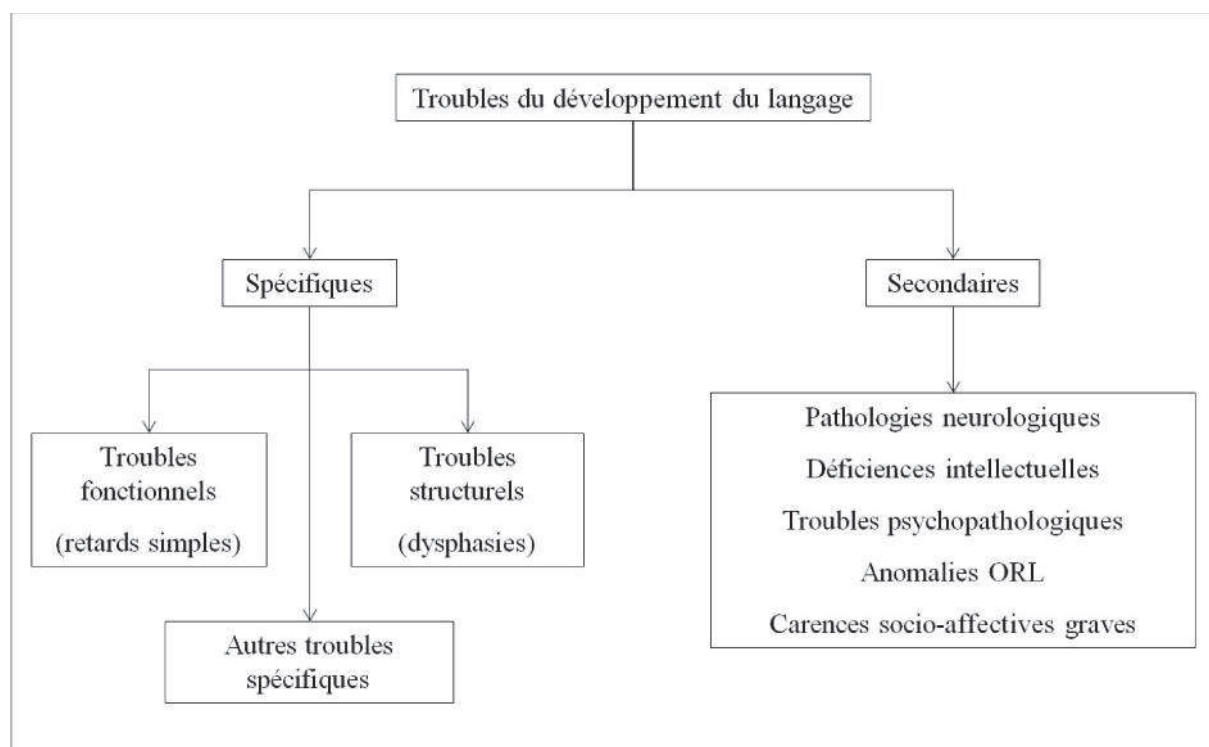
Troubles du développement du langage

Spécifiques

Secondaires

Troubles fonctionnels

(retards simples)

Troubles structurels

(dysphasies)

Autres troubles spécifiques

Pathologies neurologiques

Déficiences intellectuelles

Troubles psychopathologiques

Anomalies ORL

Carences socio-affectives graves